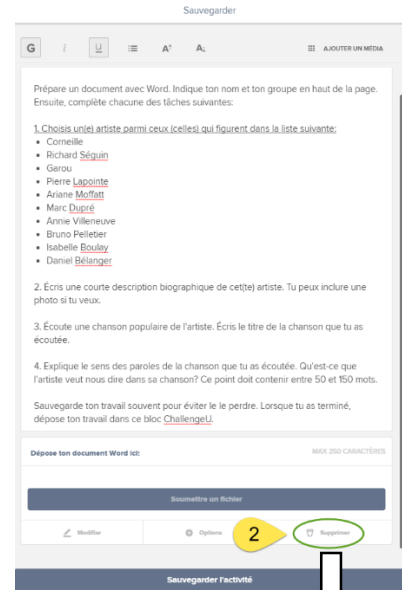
Sauvegarder

G I U A A AJOUTER UN MÉDIA

Prépare un document avec Word. Indique ton nom et ton groupe en haut de la page. Ensuite, complète chacune des tâches suivantes:

1. Choisis un(e) artiste parmi ceux (celles) qui figurent dans la liste suivante:
- Corneille
- Richard Séguin
- Garou
- Pierre Lapointe
- Ariane Moffatt
- Marc Dupré
- Annie Villeneuve
- Bruno Pelletier
- Isabelle Boulay
- Daniel Bélanger

2. Écris une courte description biographique de cet(te) artiste. Tu peux inclure une photo si tu veux.

3. Écoute une chanson populaire de l'artiste. Écris le titre de la chanson que tu as écoutée.

4. Explique le sens des paroles de la chanson que tu as écoutée. Qu'est-ce que l'artiste veut nous dire dans sa chanson? Ce point doit contenir entre 50 et 150 mots.

Sauvegarde ton travail souvent pour éviter le le perdre. Lorsque tu as terminé, dépose ton travail dans ce bloc ChallengeU.

Dépose ton document Word ici:

MAX 250 CARACTÈRES

Soumettre un fichier

Modifier

Options

2

Supprimer

Sauvegarder l'activité